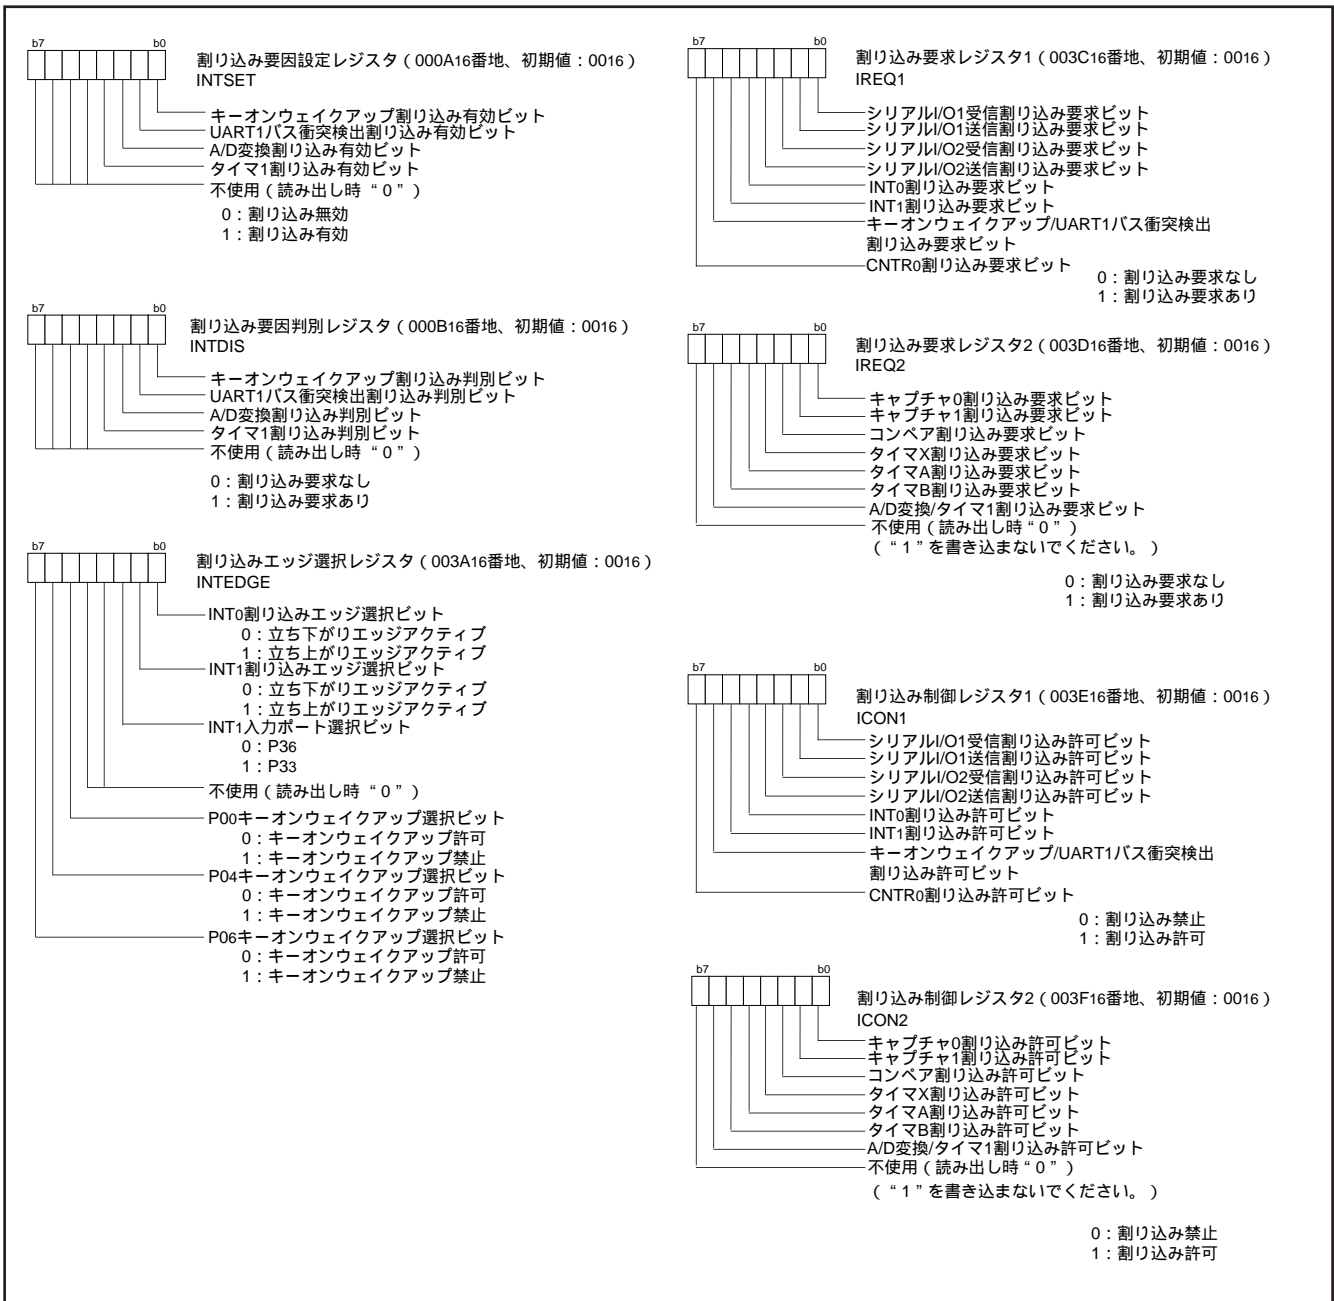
b7 b0

割り込み要因設定レジスタ（000A16番地、初期値：0016）
INTSET

キーオンウェイクアップ割り込み有効ビット
UART1バス衝突検出割り込み有効ビット
A/D変換割り込み有効ビット
タイマ1割り込み有効ビット
不使用（読み出し時“0”）
0：割り込み無効
1：割り込み有効

b7 b0

割り込み要因判別レジスタ（000B16番地、初期値：0016）
INTDIS

キーオンウェイクアップ割り込み判別ビット
UART1バス衝突検出割り込み判別ビット
A/D変換割り込み判別ビット
タイマ1割り込み判別ビット
不使用（読み出し時“0”）
0：割り込み要求なし
1：割り込み要求あり

b7 b0

割り込みエッジ選択レジスタ（003A16番地、初期値：0016）
INTEDGE

INT0割り込みエッジ選択ビット
0：立ち下がりエッジアクティブ
1：立ち上がりエッジアクティブ
INT1割り込みエッジ選択ビット
0：立ち下がりエッジアクティブ
1：立ち上がりエッジアクティブ
INT1入力ポート選択ビット
0：P36
1：P33
不使用（読み出し時“0”）
P00キーオンウェイクアップ選択ビット
0：キーオンウェイクアップ許可
1：キーオンウェイクアップ禁止
P04キーオンウェイクアップ選択ビット
0：キーオンウェイクアップ許可
1：キーオンウェイクアップ禁止
P06キーオンウェイクアップ選択ビット
0：キーオンウェイクアップ許可
1：キーオンウェイクアップ禁止

b7 b0

割り込み要求レジスタ1（003C16番地、初期値：0016）
IREQ1

シリアルI/O1受信割り込み要求ビット
シリアルI/O1送信割り込み要求ビット
シリアルI/O2受信割り込み要求ビット
シリアルI/O2送信割り込み要求ビット
INT0割り込み要求ビット
INT1割り込み要求ビット
キーオンウェイクアップ/UART1バス衝突検出割り込み要求ビット
CNTR0割り込み要求ビット
0：割り込み要求なし
1：割り込み要求あり

b7 b0

割り込み要求レジスタ2（003D16番地、初期値：0016）
IREQ2

キャプチャ0割り込み要求ビット
キャプチャ1割り込み要求ビット
コンペア割り込み要求ビット
タイマX割り込み要求ビット
タイマA割り込み要求ビット
タイマB割り込み要求ビット
A/D変換/タイマ1割り込み要求ビット
不使用（読み出し時“0”）
（“1”を書き込まないでください。）
0：割り込み要求なし
1：割り込み要求あり

b7 b0

割り込み制御レジスタ1（003E16番地、初期値：0016）
ICON1

シリアルI/O1受信割り込み許可ビット
シリアルI/O1送信割り込み許可ビット
シリアルI/O2受信割り込み許可ビット
シリアルI/O2送信割り込み許可ビット
INT0割り込み許可ビット
INT1割り込み許可ビット
キーオンウェイクアップ/UART1バス衝突検出割り込み許可ビット
CNTR0割り込み許可ビット
0：割り込み禁止
1：割り込み許可

b7 b0

割り込み制御レジスタ2（003F16番地、初期値：0016）
ICON2

キャプチャ0割り込み許可ビット
キャプチャ1割り込み許可ビット
コンペア割り込み許可ビット
タイマX割り込み許可ビット
タイマA割り込み許可ビット
タイマB割り込み許可ビット
A/D変換/タイマ1割り込み許可ビット
不使用（読み出し時“0”）
（“1”を書き込まないでください。）
0：割り込み禁止
1：割り込み許可